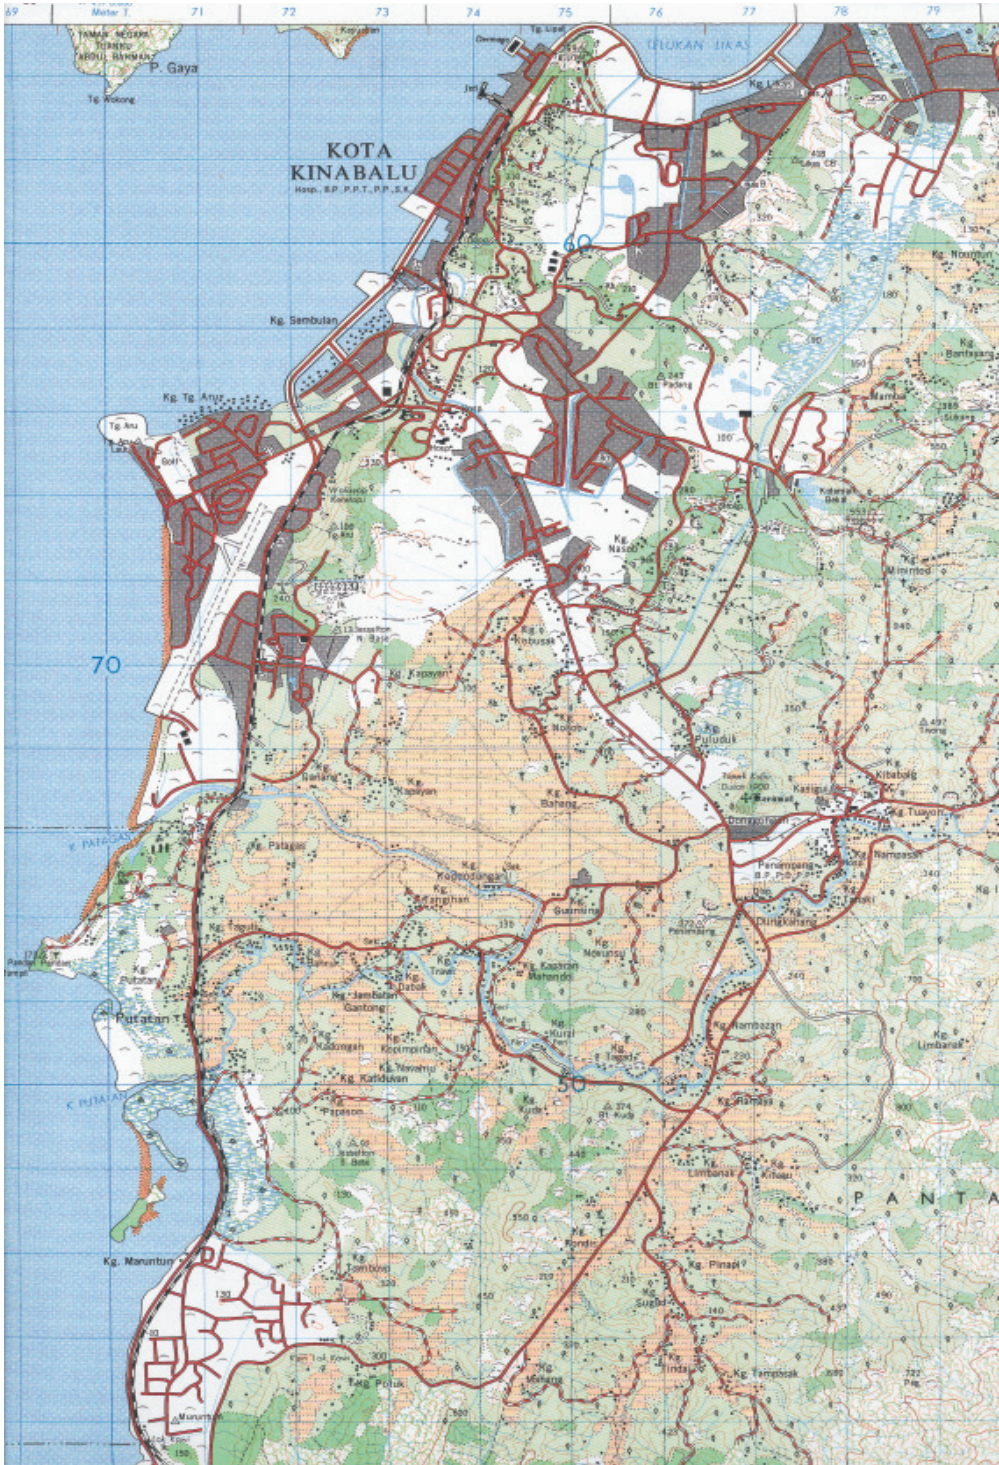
69
Meter T.
71
72
73
74
75
76
77
78
79
TAMAN NEGARA TUNKU ABDUL RAHMAN
P. Gaya
Tg. Wokong
Tg. Lipat
TELUKAN LIKAS
Kg. Likas
KOTA KINABALU
Hosp., B.P., P.P.T., P.P., S.K.
60
Kg. Nountun
Kg. Bantayan
Kg. Sembulan
243
Bt. Padang
100
Kg. Tg. Aru
Tg. Aru
Golf
Kg. Nasob
70
Kg. Kepayan
Kobusak
Kg. Inanam
Kg. Menggatal
Kg. Puluduk
Kg. Kibabaig
Kg. Tuavon
Kg. Bahang
Donggongon
K. Putatan
Kg. Pataqal
Penampang
B.P., P.O., P.P.
Kg. Kogopon
Kg. Dingkawan
Guunsing
Kg. Ngaungu
Kg. Kaqarom
Kg. Limbanak
Putatan
Kg. Nambazan
Kg. Kurai
Kg. Tagaki
Kg. Kaliduan
50
Kg. Kudai
Bt. Kudai
K. Putatan
Papason
800
PANTA
Kg. Maruntum
Kg. Tombovo
Kg. Pinapi
Sugud
Kg. Pong
Kg. Tampasak
Kg. Mahang
Kg. Tindaon